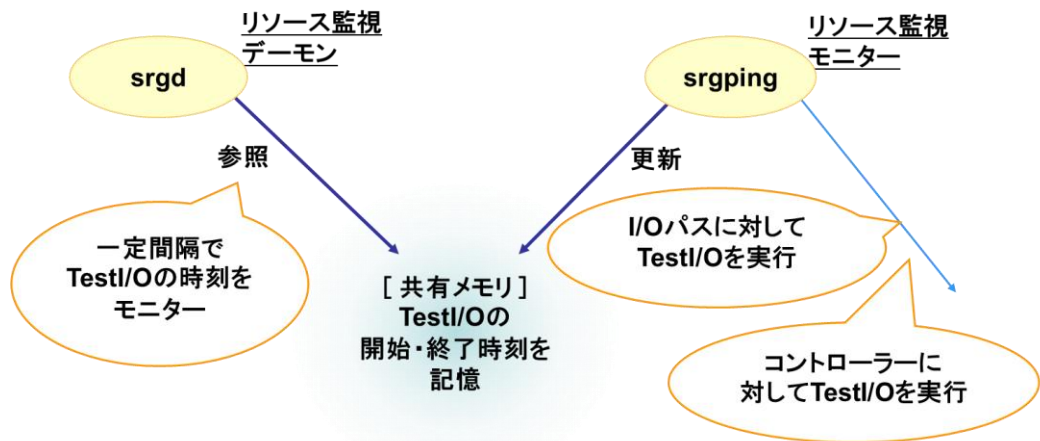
リソース監視デーモン

srgd

参照

一定間隔でTestI/Oの時刻をモニター

リソース監視モニター

srgping

更新

I/Oパスに対してTestI/Oを実行

[ 共有メモリ ] TestI/Oの開始・終了時刻を記憶

コントローラーに対してTestI/Oを実行